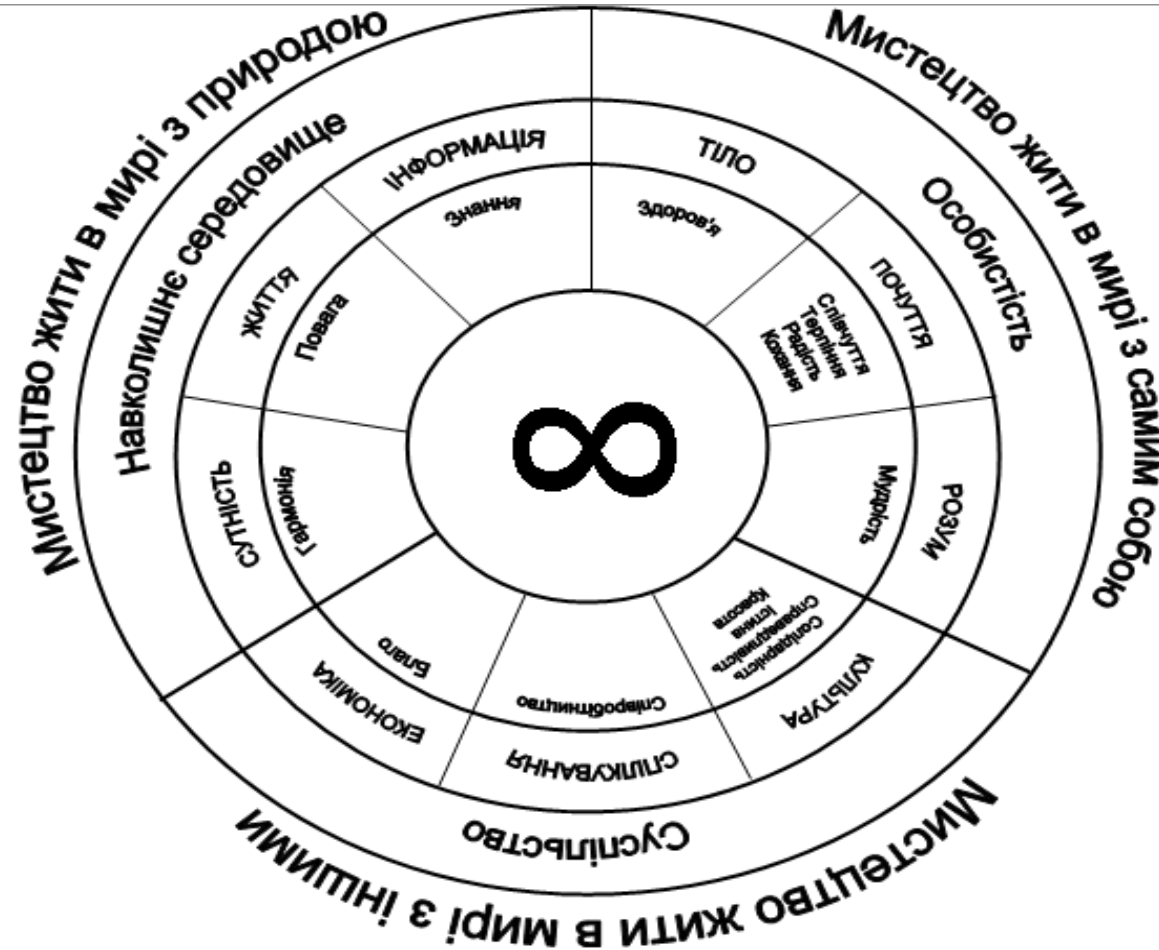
Мистецтво жити в мирі з природою

Мистецтво жити в мирі з самим собою

Мистецтво жити в мирі з іншими

Навколишнє середовище

Особистість

Суспільство

ІНФОРМАЦІЯ

Знання

ТІЛО

Здоров'я

ПОЧУТТЯ

Співчуття
Терпіння
Радість
Кохання

РОЗУМ

Мудрість

КУЛЬТУРА

Солідарність
Справедливість
Істина
Краса

СПІЛКУВАННЯ

Співробітництво

ЕКОНОМІКА

Благо

СУТНІСТЬ

Гармонія

ЖИТТЯ

Повага

$\infty$